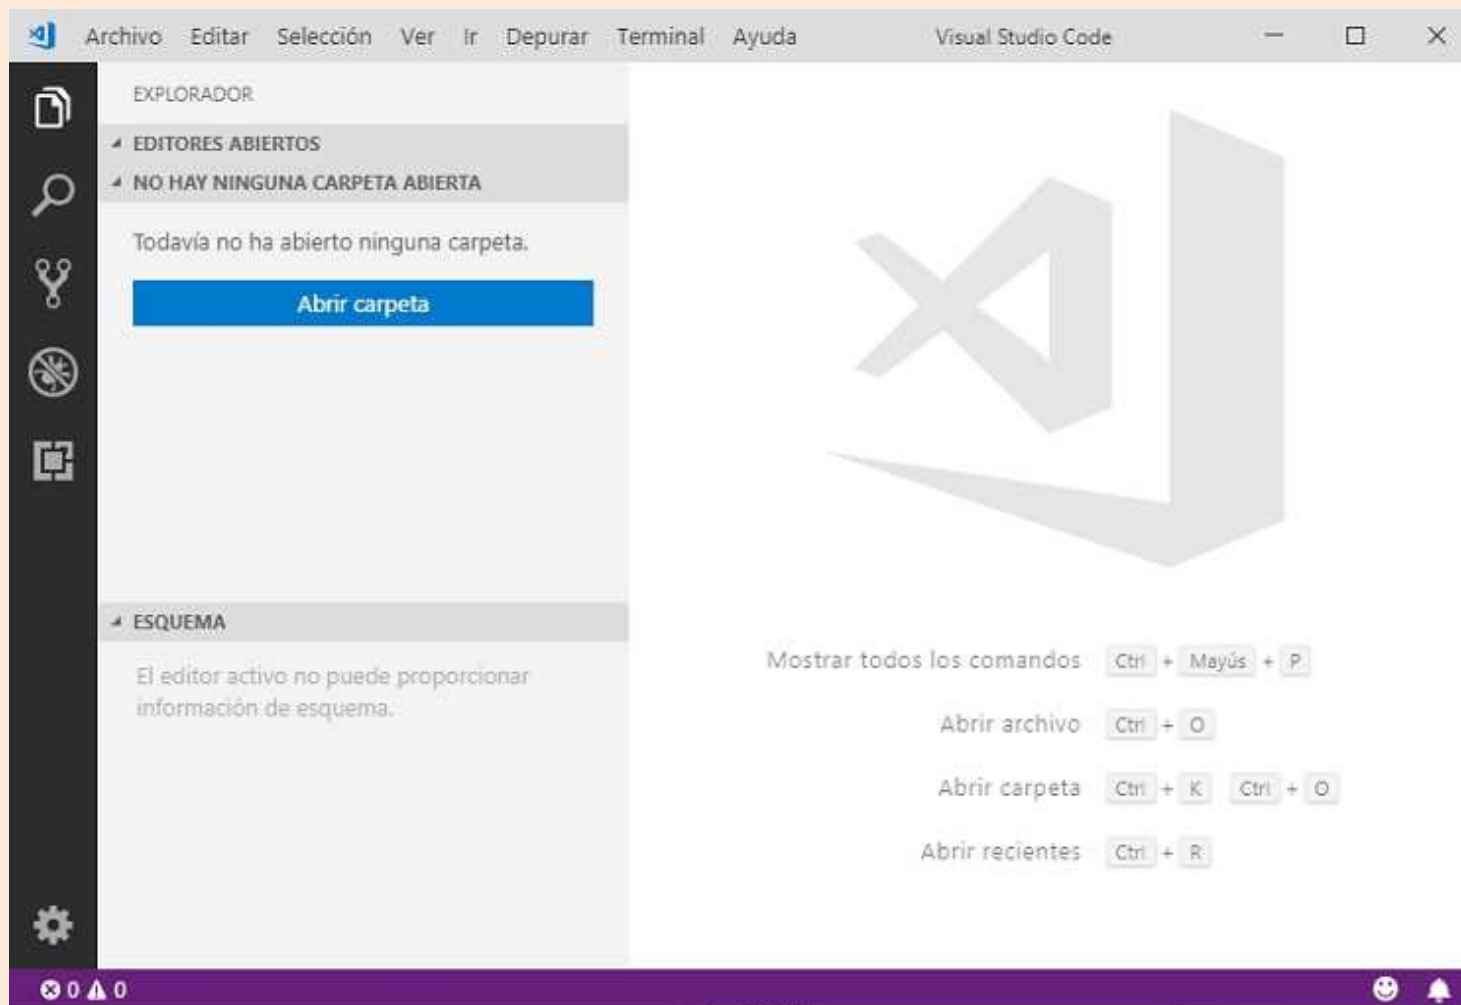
Archivo Editar Selección Ver Ir Depurar Terminal Ayuda Visual Studio Code

EXPLORADOR

EDITORES ABIERTOS

NO HAY NINGUNA CARPETA ABIERTA

Todavía no ha abierto ninguna carpeta.

Abrir carpeta

ESQUEMA

El editor activo no puede proporcionar información de esquema.

Mostrar todos los comandos Ctrl + Mayús + P

Abrir archivo Ctrl + O

Abrir carpeta Ctrl + K Ctrl + O

Abrir recientes Ctrl + R

0 0